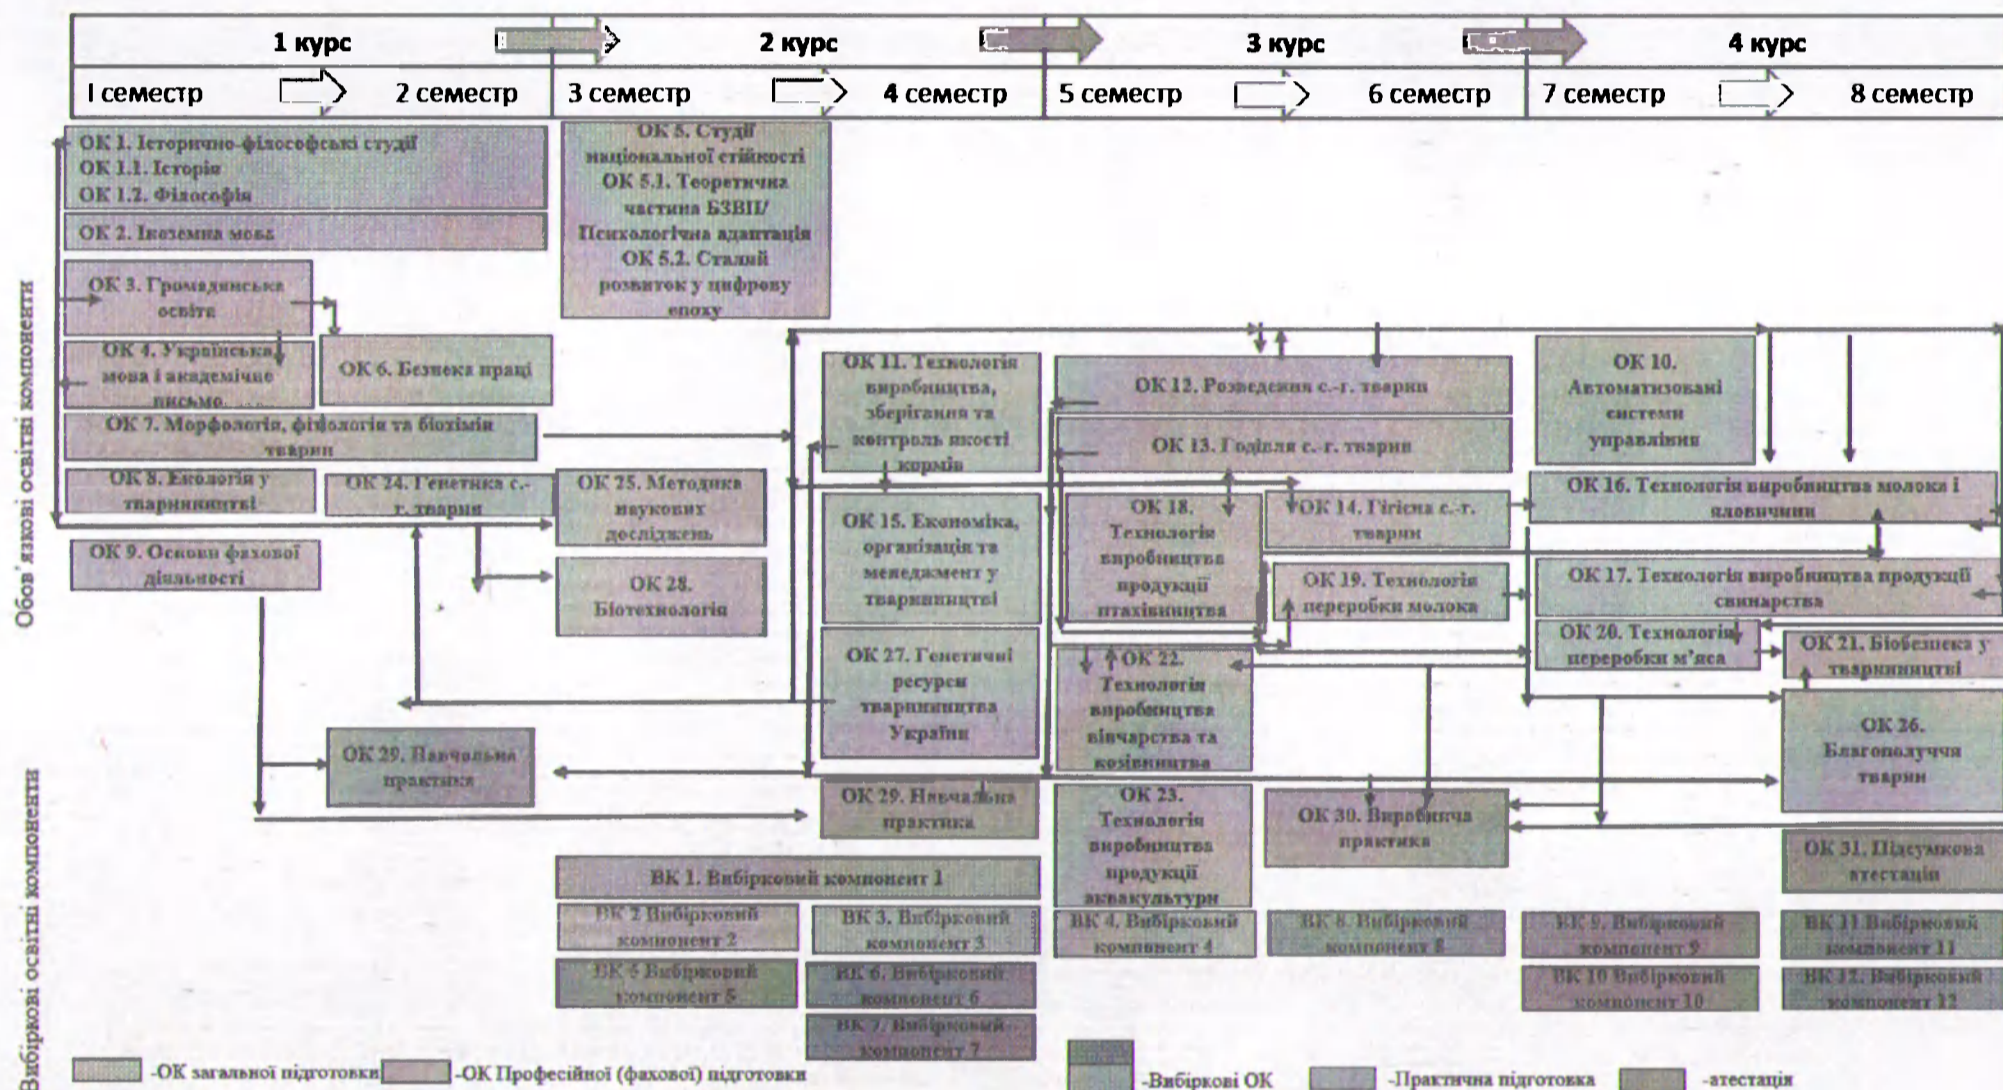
1 курс | 2 курс | 3 курс | 4 курс

І семестр | 2 семестр | 3 семестр | 4 семестр | 5 семестр | 6 семестр | 7 семестр | 8 семестр

Обов'язкові освітні компоненти

ОК 1. Історично-філософські студії
ОК 1.1. Історія
ОК 1.2. Філософія

ОК 2. Іноземна мова

ОК 3. Громадянська освіта

ОК 4. Українська мова і академічне письмо

ОК 5. Студії національної стійкості
ОК 5.1. Теоретична частина БЗВП/ Психологічна адаптація
ОК 5.2. Сталий розвиток у цифрову епоху

ОК 6. Безпека праці

ОК 7. Морфологія, фізіологія та біохімія тварин

ОК 8. Екологія у тваринництві

ОК 24. Генетика с.-г. тварин

ОК 25. Методика наукових досліджень

ОК 9. Основи фахової діяльності

ОК 28. Біотехнологія

ОК 11. Технологія виробництва, зберігання та контроль якості кормів

ОК 12. Розведення с.-г. тварин

ОК 13. Годівля с.-г. тварин

ОК 10. Автоматизовані системи управління

ОК 15. Економіка, організація та менеджмент у тваринництві

ОК 18. Технологія виробництва продукції птахівництва

ОК 14. Гігієна с.-г. тварин

ОК 16. Технологія виробництва молока і яловичини

ОК 19. Технологія переробки молока

ОК 17. Технологія виробництва продукції свинарства

ОК 27. Генетичні ресурси тваринництва України

ОК 22. Технологія виробництва вівчарства та козівництва

ОК 20. Технологія переробки м'яса

ОК 21. Біобезпека у тваринництві

ОК 26. Благополуччя тварин

ОК 29. Навчальна практика

ОК 29. Навчальна практика

ОК 23. Технологія виробництва продукції аквакультури

ОК 30. Виробнича практика

ОК 31. Підсумкова атестація

Вибіркові освітні компоненти

ВК 1. Вибірковий компонент 1

ВК 2 Вибірковий компонент 2

ВК 3. Вибірковий компонент 3

ВК 4. Вибірковий компонент 4

ВК 8. Вибірковий компонент 8

ВК 9. Вибірковий компонент 9

ВК 11 Вибірковий компонент 11

ВК 5 Вибірковий компонент 5

ВК 6. Вибірковий компонент 6

ВК 10 Вибірковий компонент 10

ВК 12. Вибірковий компонент 12

ВК 7. Вибірковий компонент 7

-ОК загальної підготовки -ОК Професійної (фахової) підготовки -Вибіркові ОК -Практична підготовка -атестація